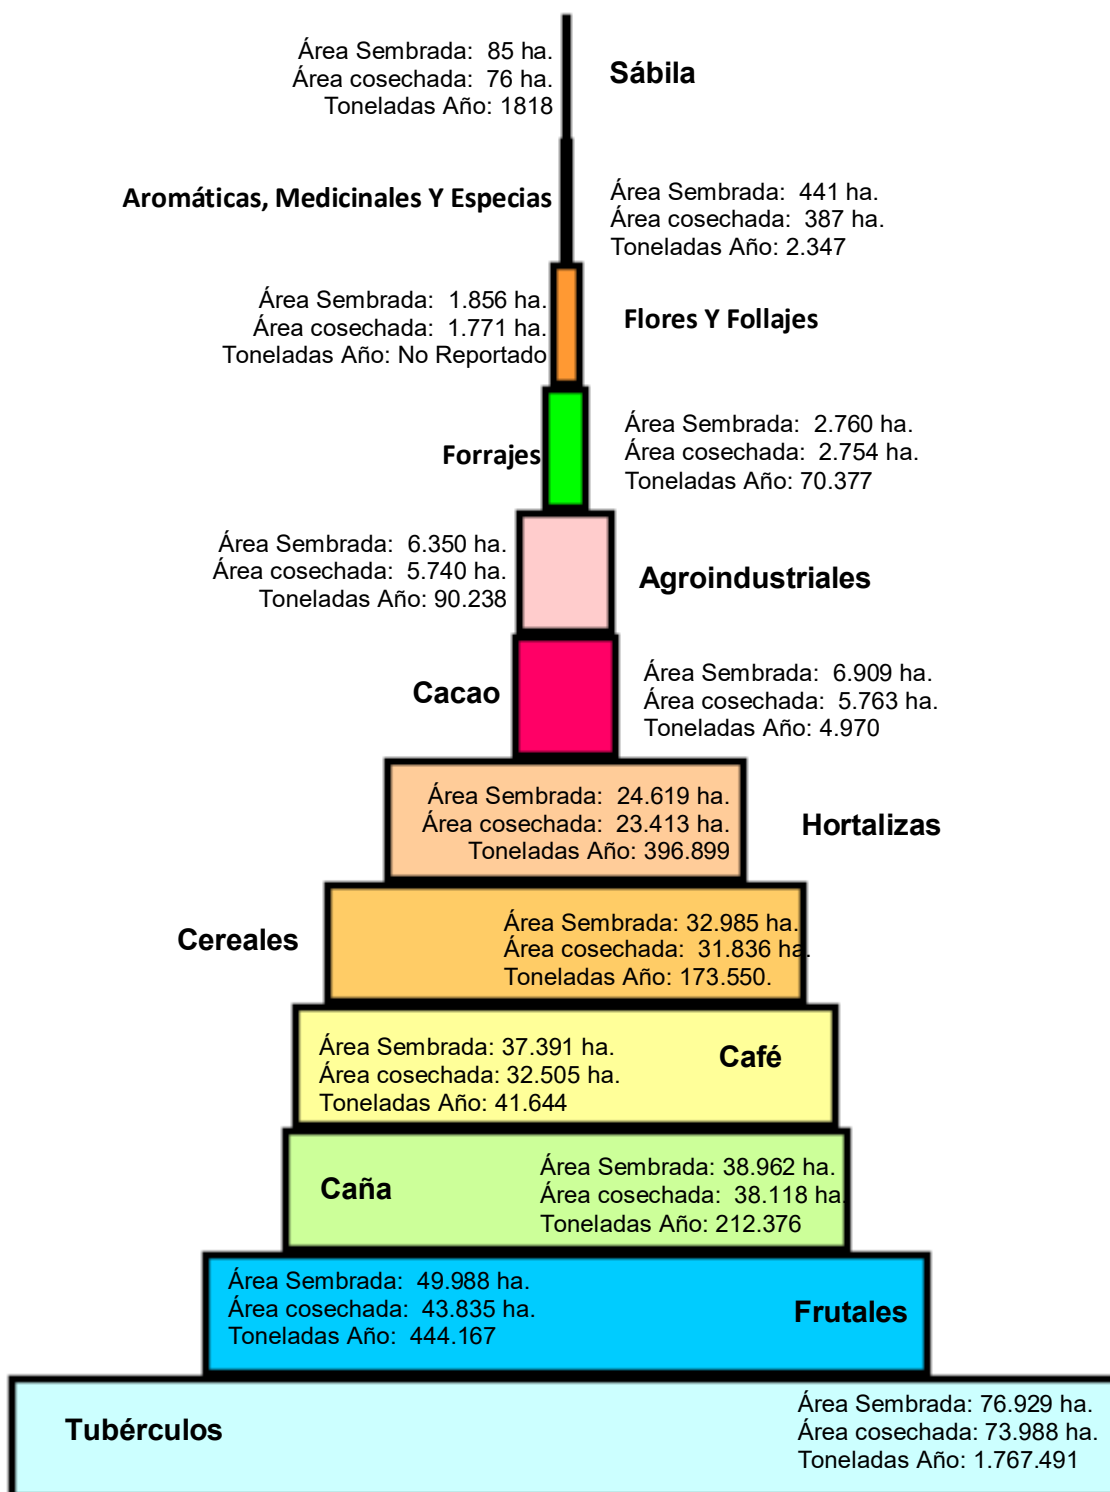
Área Sembrada: 85 ha.
Área cosechada: 76 ha.
Toneladas Año: 1818

Sábila

Aromáticas, Medicinales Y Especias

Área Sembrada: 441 ha.
Área cosechada: 387 ha.
Toneladas Año: 2.347

Área Sembrada: 1.856 ha.
Área cosechada: 1.771 ha.
Toneladas Año: No Reportado

Flores Y Follajes

Forrajes

Área Sembrada: 2.760 ha.
Área cosechada: 2.754 ha.
Toneladas Año: 70.377

Área Sembrada: 6.350 ha.
Área cosechada: 5.740 ha.
Toneladas Año: 90.238

Agroindustriales

Cacao

Área Sembrada: 6.909 ha.
Área cosechada: 5.763 ha.
Toneladas Año: 4.970

Área Sembrada: 24.619 ha.
Área cosechada: 23.413 ha.
Toneladas Año: 396.899

Hortalizas

Cereales

Área Sembrada: 32.985 ha.
Área cosechada: 31.836 ha.
Toneladas Año: 173.550.

Área Sembrada: 37.391 ha.
Área cosechada: 32.505 ha.
Toneladas Año: 41.644

Café

Caña

Área Sembrada: 38.962 ha.
Área cosechada: 38.118 ha.
Toneladas Año: 212.376

Área Sembrada: 49.988 ha.
Área cosechada: 43.835 ha.
Toneladas Año: 444.167

Frutales

Tubérculos

Área Sembrada: 76.929 ha.
Área cosechada: 73.988 ha.
Toneladas Año: 1.767.491